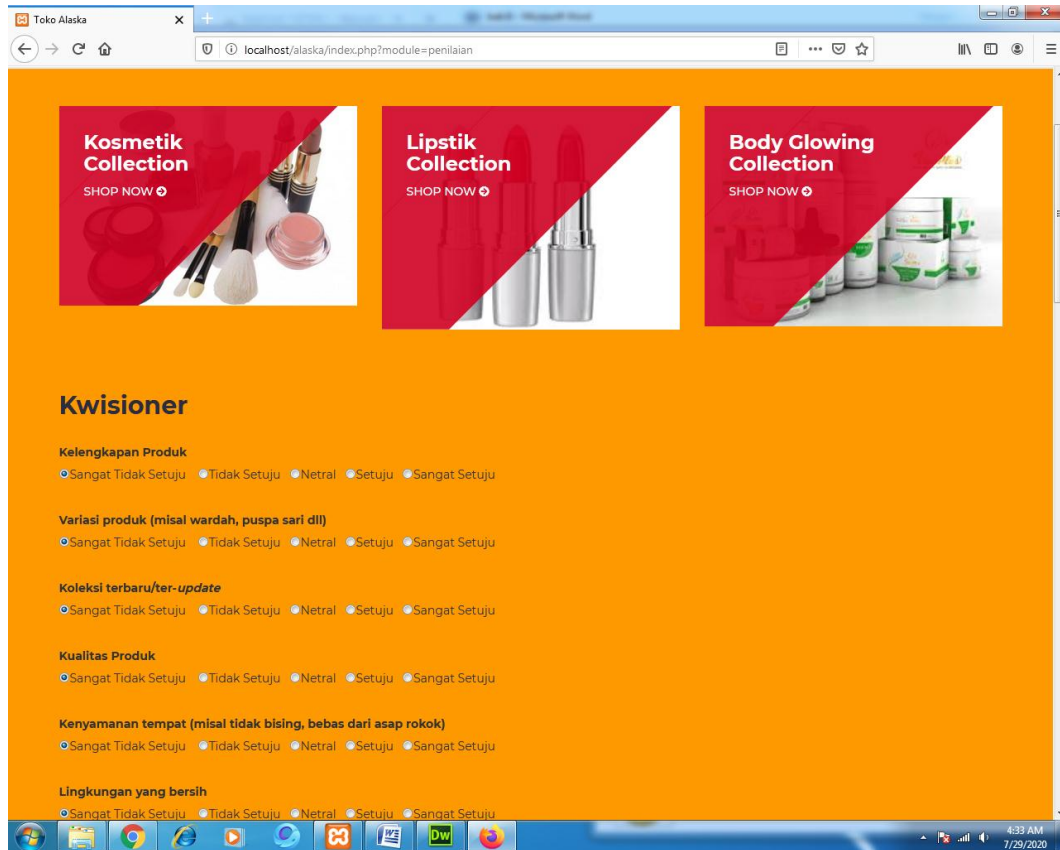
Toko Alaska

localhost/alaska/index.php?module=penilaian

Kosmetik Collection
SHOP NOW

Lipstik Collection
SHOP NOW

Body Glowing Collection
SHOP NOW

Kwisioner

Kelengkapan Produk
Sangat Tidak Setuju Tidak Setuju Netral Setuju Sangat Setuju

Variasi produk (misal wardah, puspa sari dll)
Sangat Tidak Setuju Tidak Setuju Netral Setuju Sangat Setuju

Koleksi terbaru/ter-*update*
Sangat Tidak Setuju Tidak Setuju Netral Setuju Sangat Setuju

Kualitas Produk
Sangat Tidak Setuju Tidak Setuju Netral Setuju Sangat Setuju

Kenyamanan tempat (misal tidak bising, bebas dari asap rokok)
Sangat Tidak Setuju Tidak Setuju Netral Setuju Sangat Setuju

Lingkungan yang bersih
Sangat Tidak Setuju Tidak Setuju Netral Setuju Sangat Setuju

4:33 AM
7/29/2020